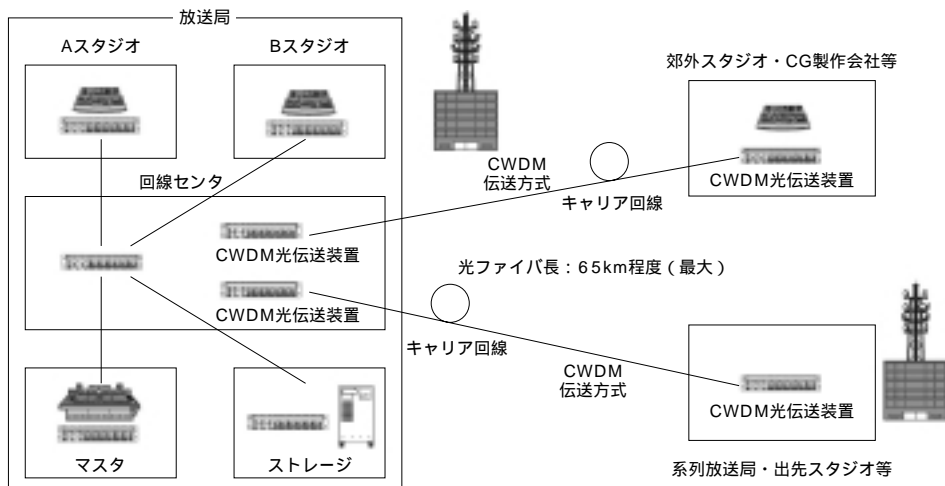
放送局

Aスタジオ

Bスタジオ

回線センタ

CWDM光伝送装置

CWDM光伝送装置

マスタ

ストレージ

CWDM
伝送方式

キャリア回線

郊外スタジオ・CG製作会社等

CWDM光伝送装置

光ファイバ長：65km程度（最大）

キャリア回線

CWDM
伝送方式

CWDM光伝送装置

系列放送局・出先スタジオ等